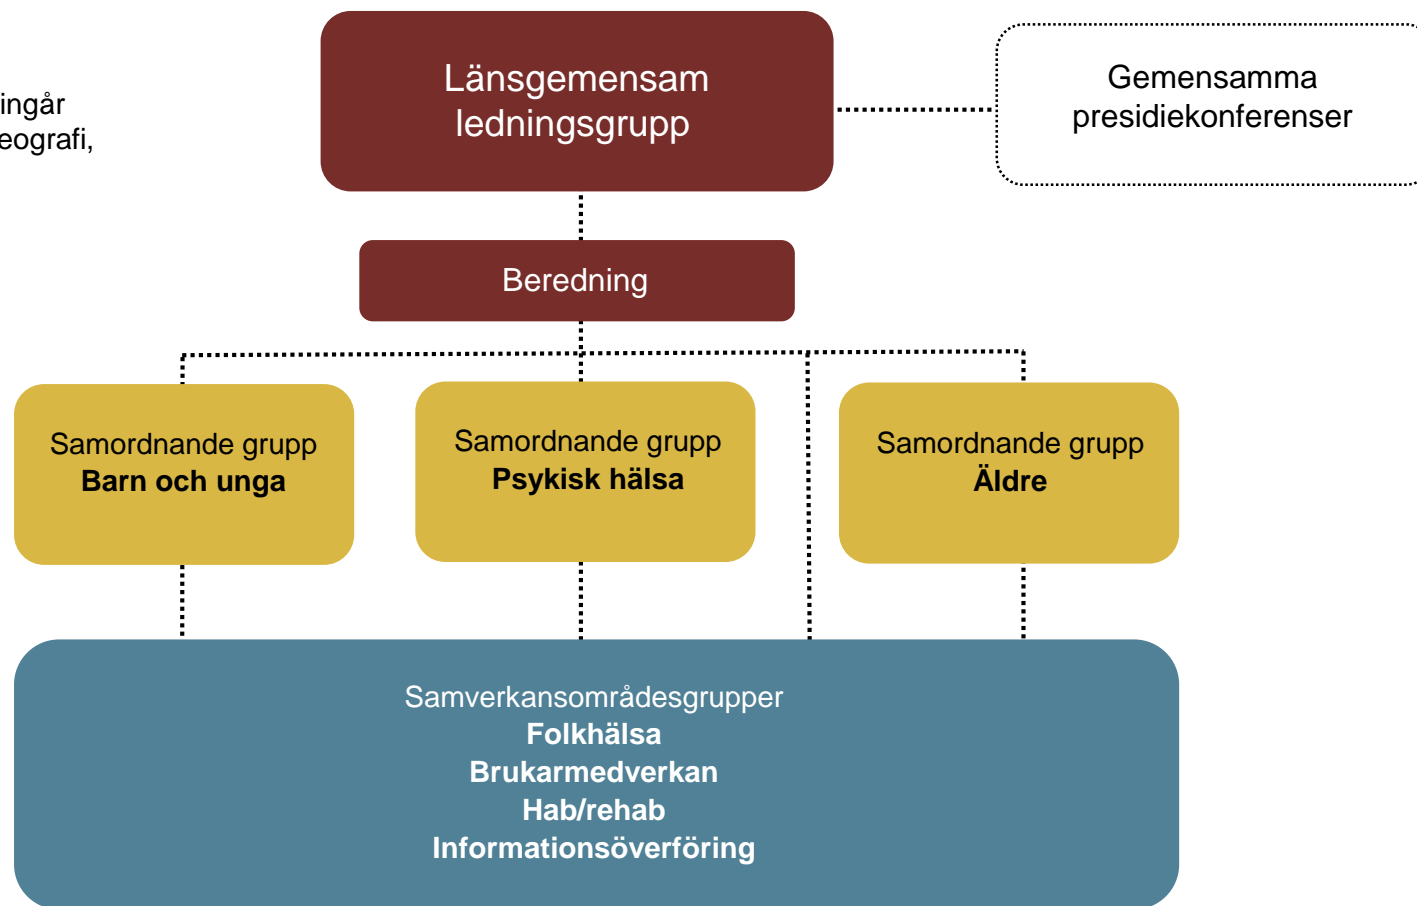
ingår
eografi,

Länsgemensam ledningsgrupp

Gemensamma presidiekonferenser

Beredning

Samordnande grupp
**Barn och unga**

Samordnande grupp
**Psykisk hälsa**

Samordnande grupp
**Äldre**

Samverkansområdesgrupper
**Folkhälsa**
**Brukarmedverkan**
**Hab/rehab**
**Informationsöverföring**